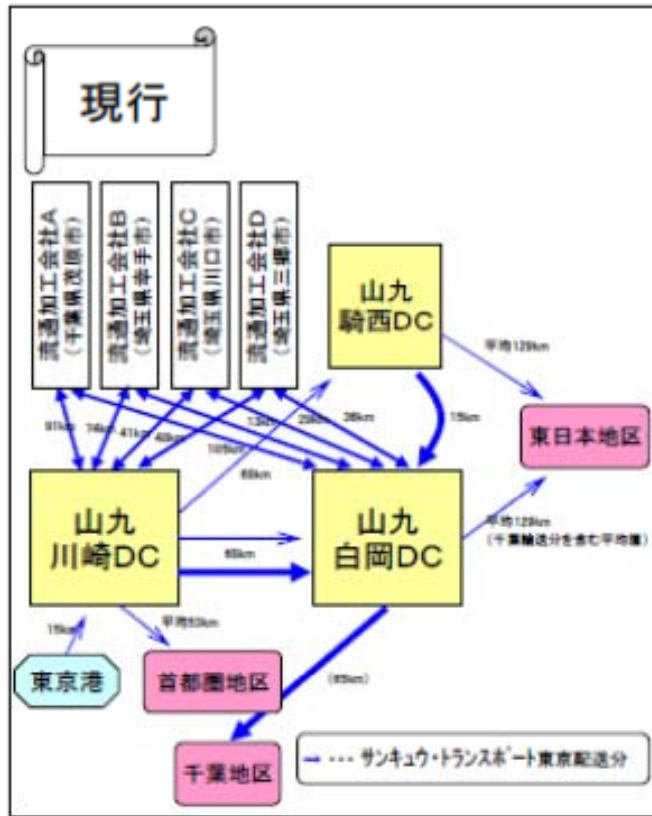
現行

流通加工会社A（千葉県流山市）

流通加工会社B（埼玉県幸手市）

流通加工会社C（埼玉県川口市）

流通加工会社D（埼玉県三郷市）

山九
騎西DC

平均129km

15km

東日本地区

91km

74km

41km

40km

13km

28km

36km

105km

68km

山九
川崎DC

山九
白岡DC

69km

平均129km
（千葉輸送分を含む平均値）

15km

平均50km

東京港

首都圏地区

(85km)

千葉地区

··· サンキュウ・トランスポート東京配送分